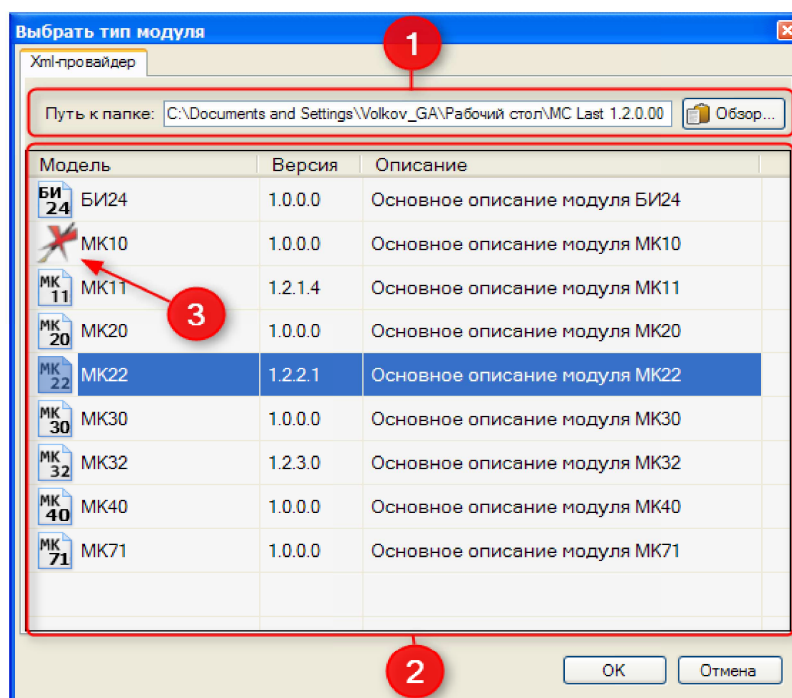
Выбрать тип модуля

Xml-провайдер

1

Путь к папке: C:\Documents and Settings\Volkov_GA\Рабочий стол\MC Last 1.2.0.00 Обзор...

| Модель | Версия | Описание |
|---|---|---|
| БИ 24 БИ24 | 1.0.0.0 | Основное описание модуля БИ24 |
| МК10 | 1.0.0.0 | Основное описание модуля МК10 |
| МК 11 МК11 | 1.2.1.4 | Основное описание модуля МК11 |
| МК 20 МК20 | 1.0.0.0 | Основное описание модуля МК20 |
| МК 22 МК22 | 1.2.2.1 | Основное описание модуля МК22 |
| МК 30 МК30 | 1.0.0.0 | Основное описание модуля МК30 |
| МК 32 МК32 | 1.2.3.0 | Основное описание модуля МК32 |
| МК 40 МК40 | 1.0.0.0 | Основное описание модуля МК40 |
| МК 71 МК71 | 1.0.0.0 | Основное описание модуля МК71 |

3

2

OK Отмена